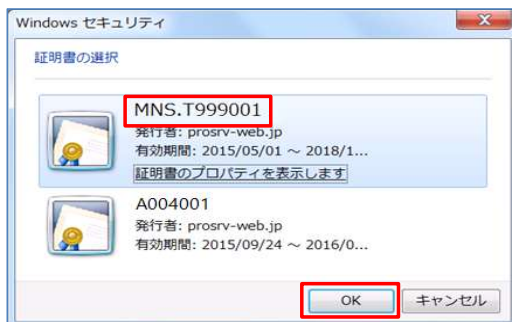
Windows セキュリティ

証明書の選択

MNS.T999001
発行者: prosrv-web.jp
有効期間: 2015/05/01 ～ 2018/1...
証明書のプロパティを表示します

A004001
発行者: prosrv-web.jp
有効期間: 2015/09/24 ～ 2016/0...

OK
キャンセル